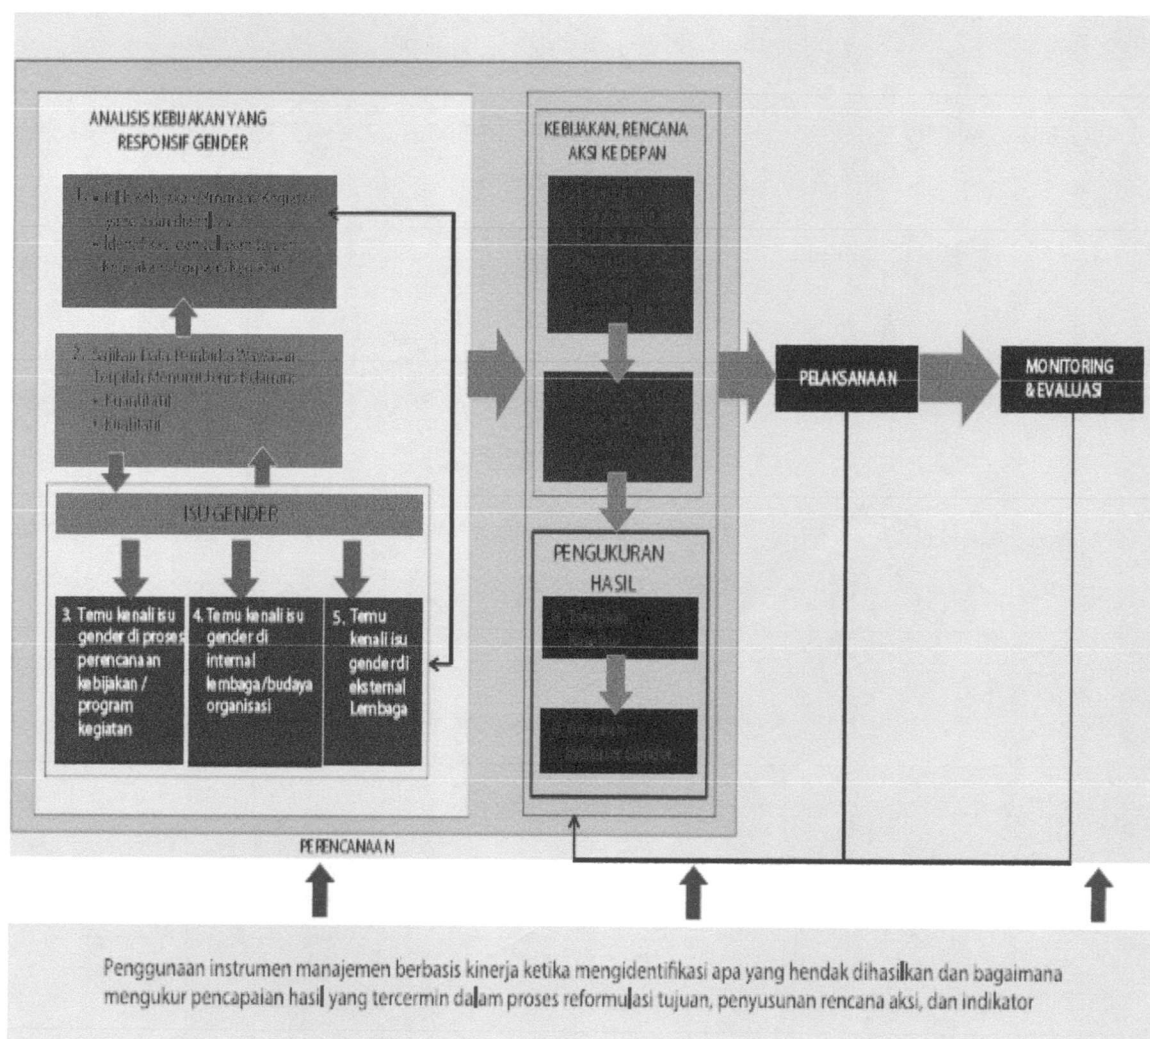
ANALISIS KEBIJAKAN YANG RESPONSIF GENDER

1. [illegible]
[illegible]
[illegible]

2. Sajikan Data Pembuka Wawasan Terpilah Menurut Jenis Kelamin
• Kuantitatif
• Kualitatif

ISU GENDER

3. Temu kenali isu gender di proses perencanaan kebijakan / program kegiatan

4. Temu kenali isu gender di internal lembaga/budaya organisasi

5. Temu kenali isu gender di eksternal Lembaga

KEBIJAKAN, RENCANA AKSI KE DEPAN

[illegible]

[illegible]

PENGUKURAN HASIL

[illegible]

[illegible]

PELAKSANAAN

MONITORING & EVALUASI

PERENCANAAN

Penggunaan instrumen manajemen berbasis kinerja ketika mengidentifikasi apa yang hendak dihasilkan dan bagaimana mengukur pencapaian hasil yang tercermin dalam proses reformulasi tujuan, penyusunan rencana aksi, dan indikator